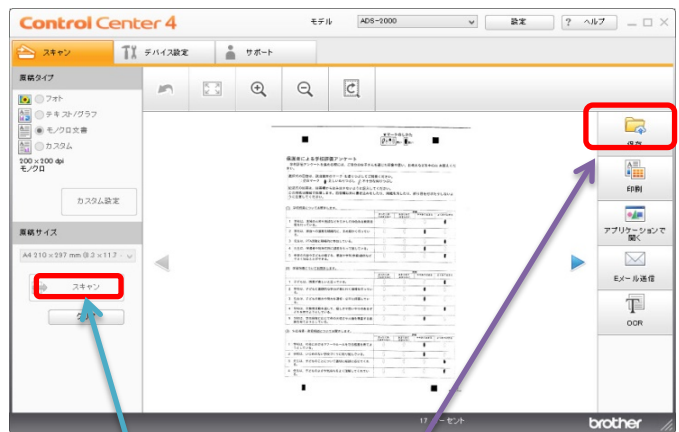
Control Center 4

モデル ADS-2000 設定 ? ヘルプ

スキャン デバイス設定 サポート

原稿タイプ

フォト
テキスト/グラフ
モノクロ文書
カスタム

200 x 200 dpi
モノクロ

カスタム設定

原稿サイズ

A4 210 x 297 mm (8.2 x 11.7

スキャン

クリア

保存

印刷

アプリケーションで開く

Eメール送信

OCR

保護者による学校評価アンケート

17 パーセント

brother